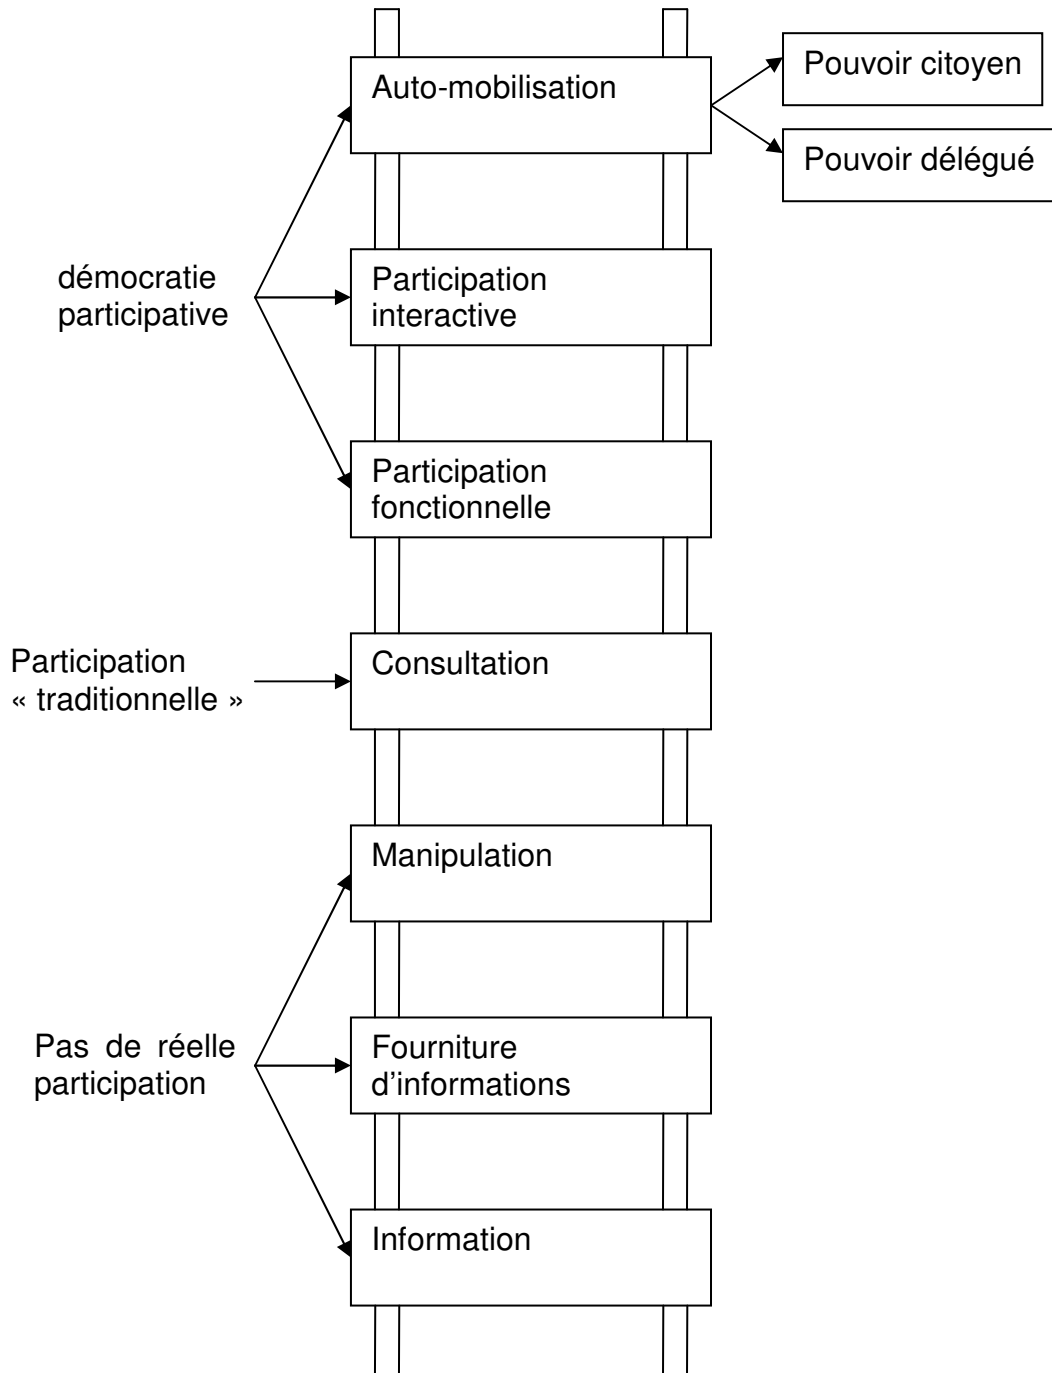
Auto-mobilisation

Pouvoir citoyen

Pouvoir délégué

démocratie participative

Participation interactive

Participation fonctionnelle

Participation « traditionnelle »

Consultation

Manipulation

Pas de réelle participation

Fourniture d'informations

Information